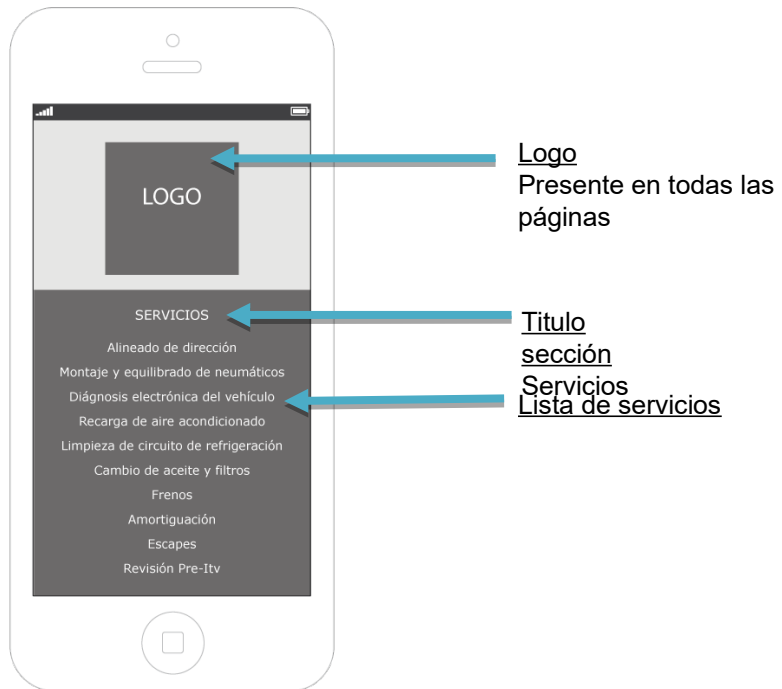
LOGO

SERVICIOS

Alineado de dirección

Montaje y equilibrado de neumáticos

Diágnosis electrónica del vehículo

Recarga de aire acondicionado

Limpieza de circuito de refrigeración

Cambio de aceite y filtros

Frenos

Amortiguación

Escapes

Revisión Pre-Itv

Logo
Presente en todas las páginas

Titulo sección Servicios

Lista de servicios